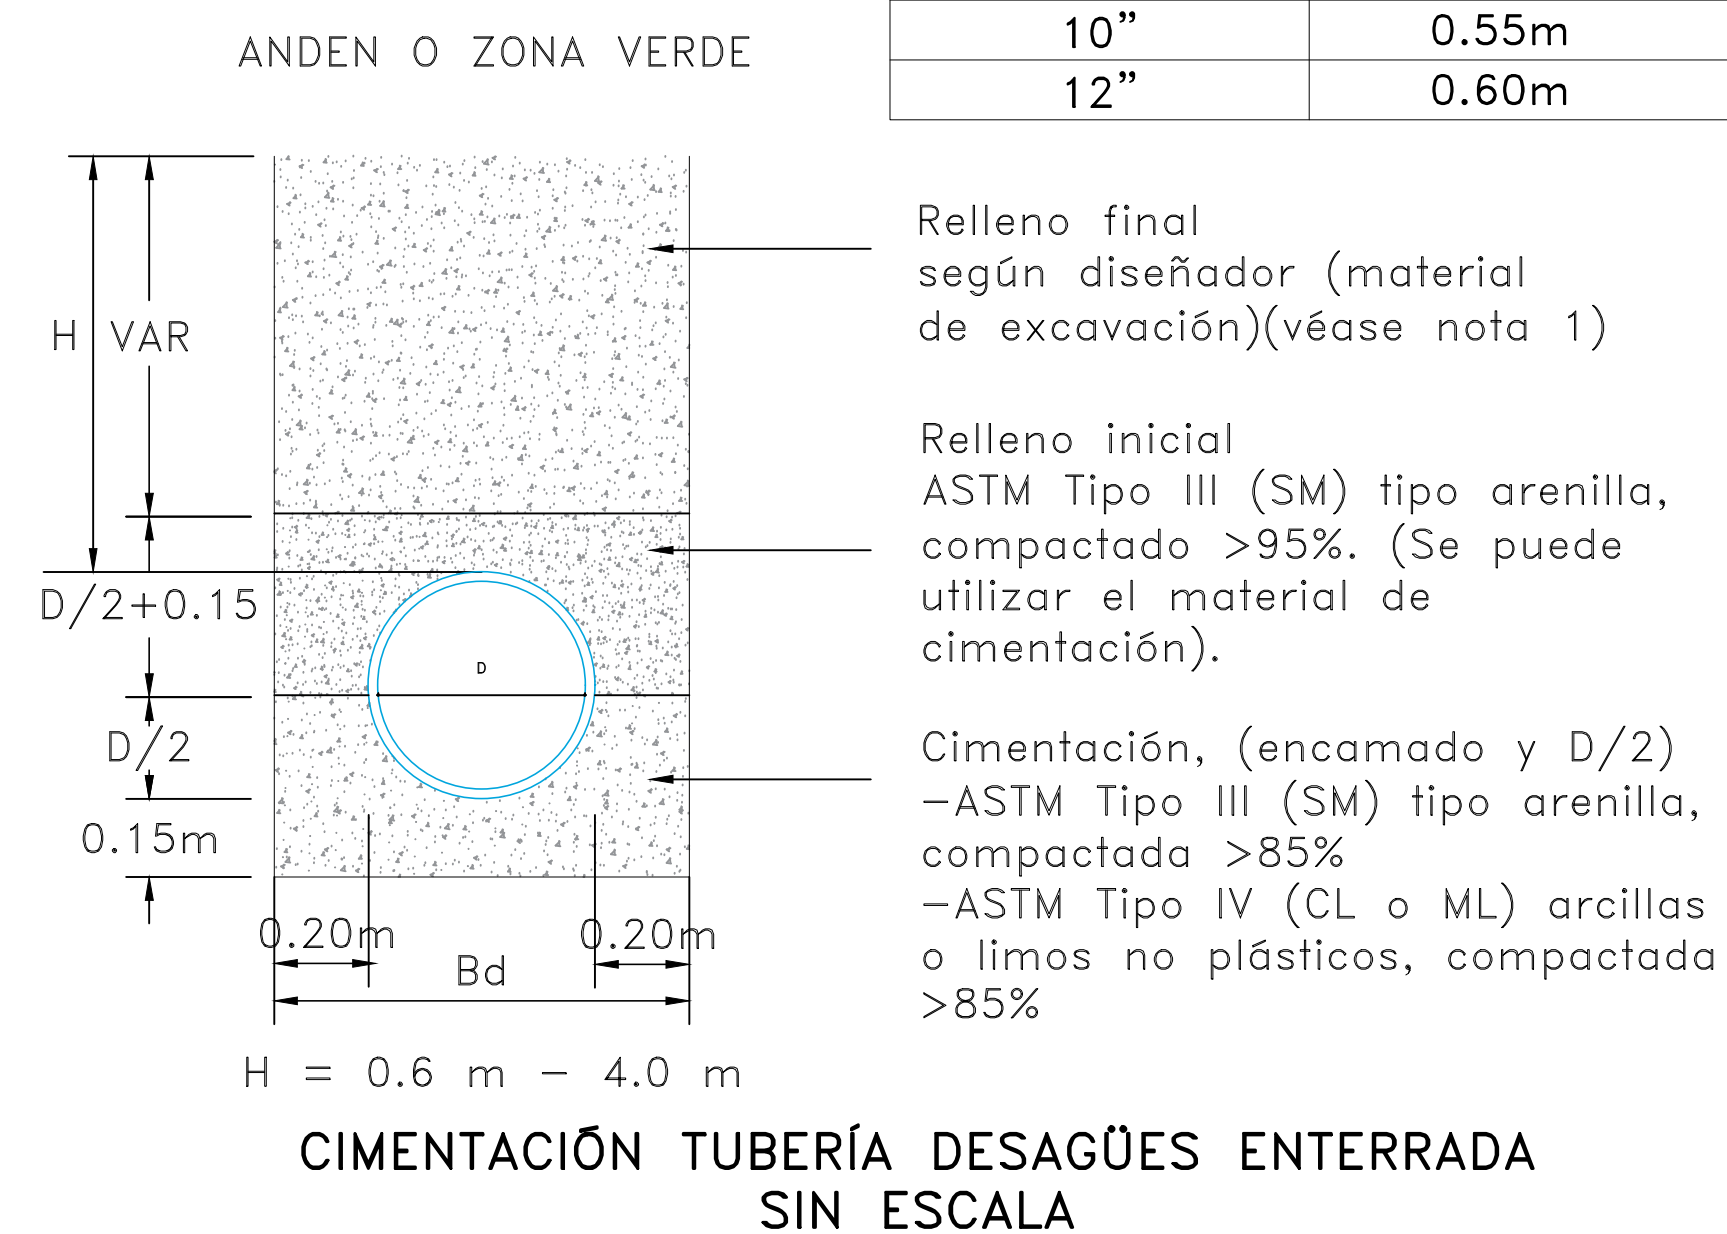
ANDEN O ZONA VERDE

| 10” | 0.55m |
|---|---|
| 12” | 0.60m |

H VAR

D/2+0.15

D

D/2

0.15m

0.20m

0.20m

Bd

H = 0.6 m - 4.0 m

Relleno final
según diseñador (material de excavación)(véase nota 1)

Relleno inicial
ASTM Tipo III (SM) tipo arenilla, compactado >95%. (Se puede utilizar el material de cimentación).

Cimentación, (encamado y D/2)
-ASTM Tipo III (SM) tipo arenilla, compactada >85%
-ASTM Tipo IV (CL o ML) arcillas o limos no plásticos, compactada >85%

CIMENTACIÓN TUBERÍA DESAGÜES ENTERRADA
SIN ESCALA